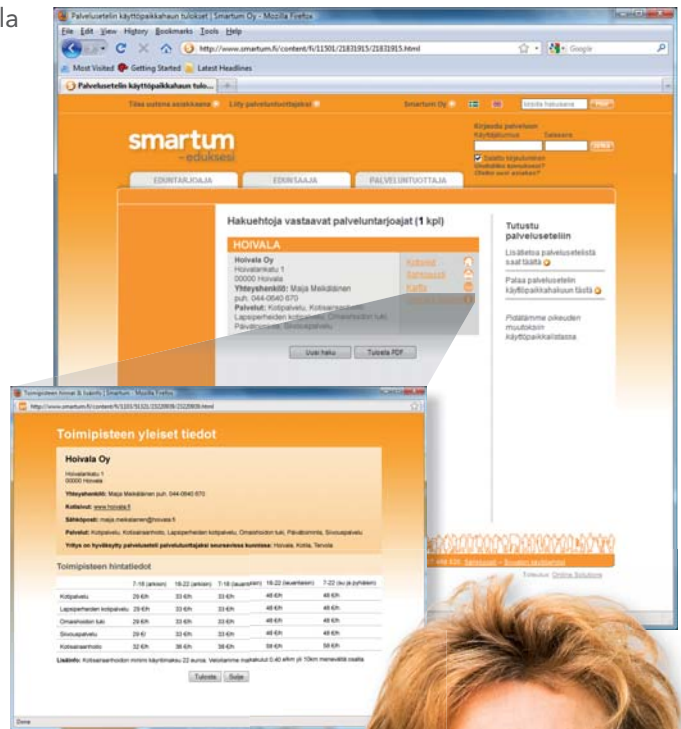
la

Palvelusetelin käyttöpaikkahaun tulokset | Smartum Oy - Mozilla Firefox
File Edit View History Bookmarks Tools Help
http://www.smartum.fi/content/fi/11501/21831915/21831915.html
Most Visited Getting Started Latest Headlines
Palvelusetelin käyttöpaikkahaun tulo...
Tilaa suoraan asiakkaana Liity palveluntuottajaksi Smartum Oy
smartum
-eduksesi
Kirjaudu palveluun
Käyttäjätunnus Salasana
Tallenna kirjautuminen
EDUNTARJOAJA EDUNSAAJA PALVELUNTUOTTAJA
Hakuehtoja vastaavat palveluntarjoajat (1 kpl)
HOIVALA
Hoivala Oy
Hoivalankatu 1
00000 Hoivala
Yhteyshenkilö: Maija Meikäläinen
puh. 044-0640 670
Palvelut: Kotipalvelu, Kotisairaanhoito, Lapsiperheiden kotipalvelu, Omaishoidon tuki, Päivätoiminta, Siivouspalvelu
Kotisivut
Sähköposti
Kartta
Uusi haku Tulosta PDF
Tutustu palveluseteliin
Lisätietoa palvelusetelistä saat täältä
Palaa palvelusetelin käyttöpaikkahakuun täältä
Pidätämme oikeuden muutoksiin käyttöpaikkalistassa.

Toimipisteen tiedot & hinnat | Smartum - Mozilla Firefox
Toimipisteen yleiset tiedot
Hoivala Oy
Hoivalankatu 1
00000 Hoivala
Yhteyshenkilö: Maija Meikäläinen puh. 044-0640 670
Kotisivut: www.hoivala.fi
Sähköposti: maija.meikalainen@hoivala.fi
Palvelut: Kotipalvelu, Kotisairaanhoito, Lapsiperheiden kotipalvelu, Omaishoidon tuki, Päivätoiminta, Siivouspalvelu
Yritys on hyväksytty palvelusetelil palveluntarjoajaksi seuraavissa kunnissa: Hoivala, Koila, Tervola
Toimipisteen hintatiedot

| | 7-18 (arkisin) | 18-22 (arkisin) | 7-18 (lauantai) | 18-22 (lauantaisin) | 7-22 (su ja pyhäisin) |
|---|---|---|---|---|---|
| Kotipalvelu | 29 €/h | 33 €/h | 33 €/h | 48 €/h | 48 €/h |
| Lapsiperheiden kotipalvelu | 29 €/h | 33 €/h | 33 €/h | 48 €/h | 48 €/h |
| Omaishoidon tuki | 29 €/h | 33 €/h | 33 €/h | 48 €/h | 48 €/h |
| Siivouspalvelu | 29 €/ | 33 €/h | 33 €/h | 48 €/h | 48 €/h |
| Kotisairaanhoito | 32 €/h | 36 €/h | 36 €/h | 58 €/h | 58 €/h |

Lisäinfo: Kotisairaanhoidon minimi käyntimaksu 22 euroa. Veloitamme matkakulut 0,40 e/km yli 10km menevältä osalta
Tulosta Sulje
Done
Toteutus: Online Solutions